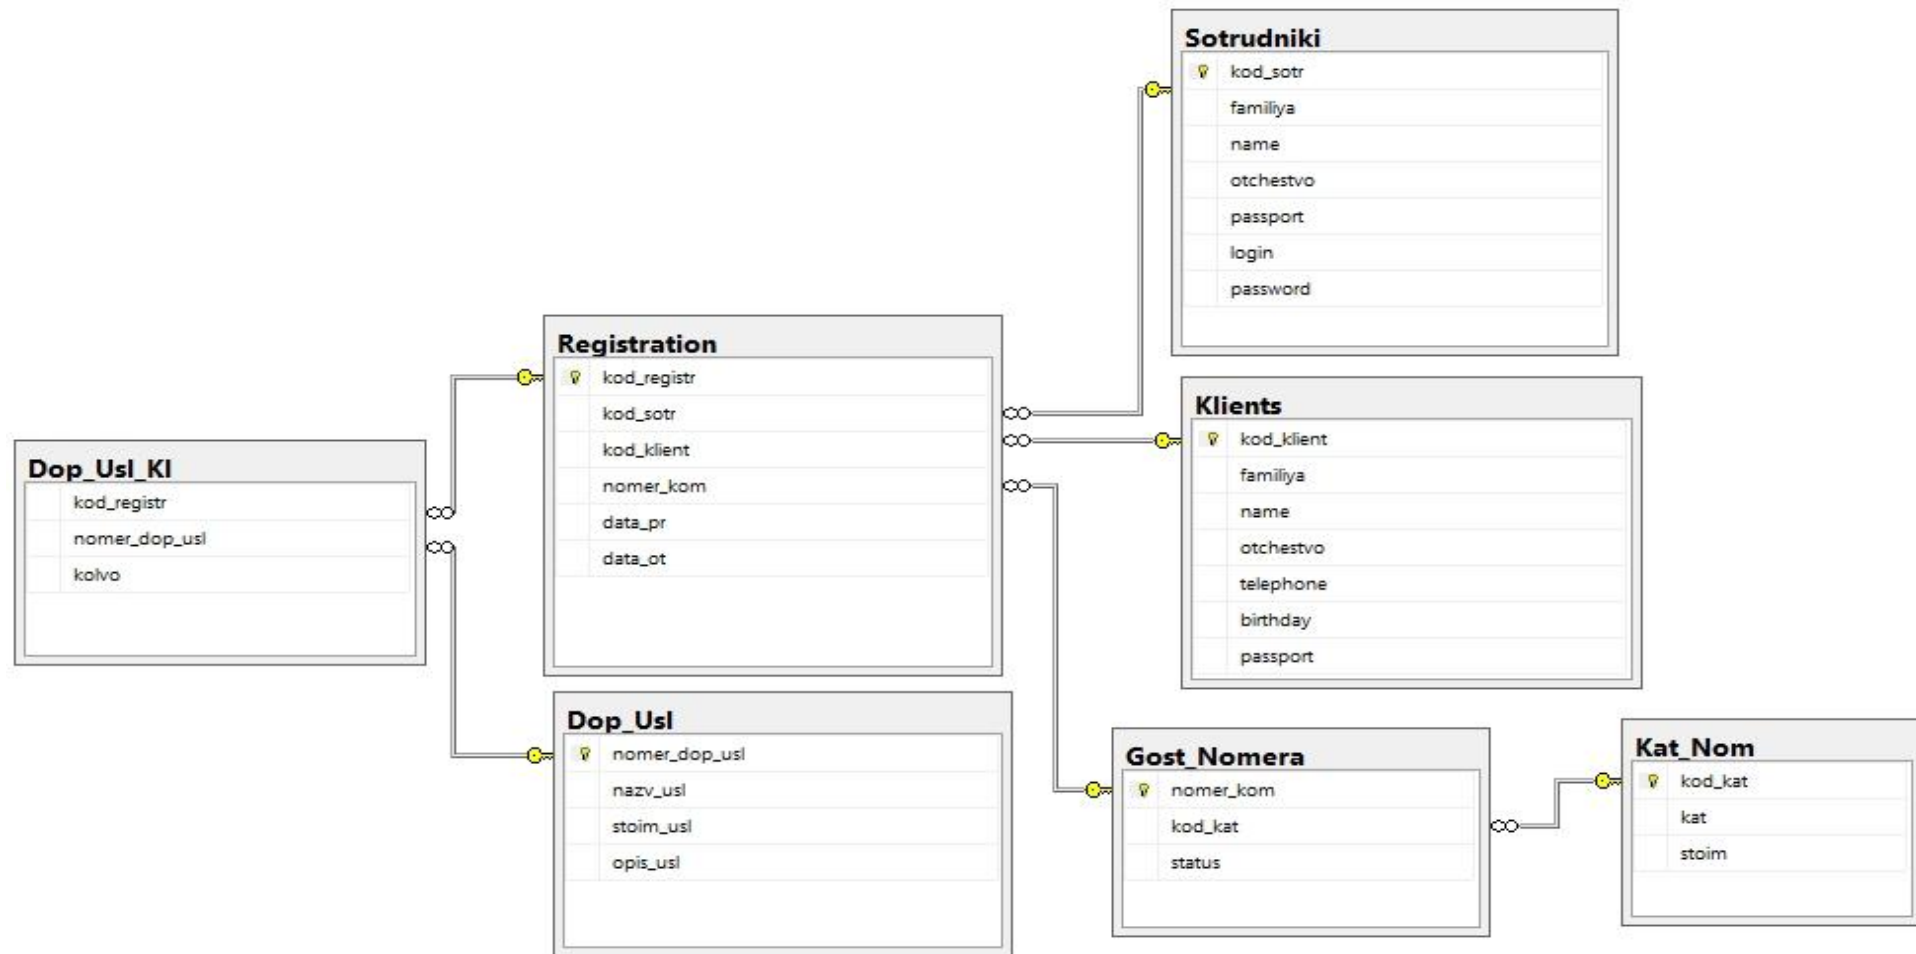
Sotrudniki
kod_sotr
familiya
name
otchestvo
passport
login
password

Registration
kod_registr
kod_sotr
kod_klient
nomer_kom
data_pr
data_ot

Klients
kod_klient
familiya
name
otchestvo
telephone
birthday
passport

Dop_Usl_Kl
kod_registr
nomer_dop_usl
kolvo

Dop_Usl
nomer_dop_usl
nazv_usl
stoim_usl
opis_usl

Gost_Nomera
nomer_kom
kod_kat
status

Kat_Nom
kod_kat
kat
stoim